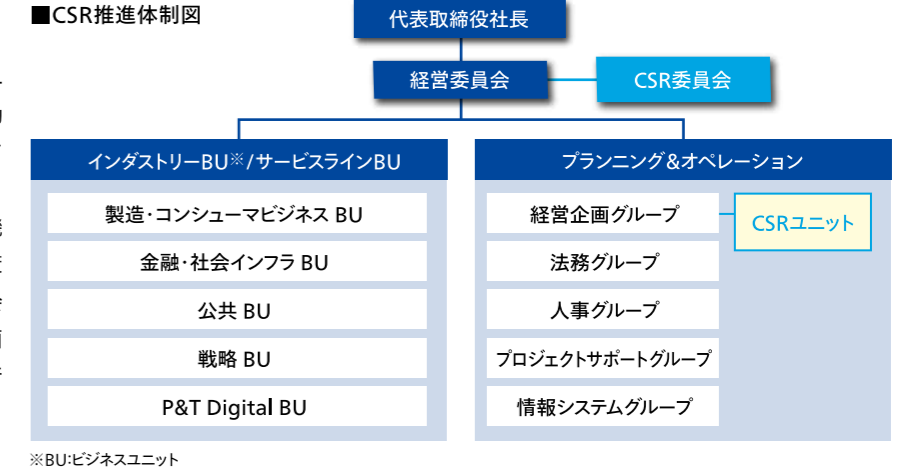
■CSR推進体制図

代表取締役社長

経営委員会

CSR委員会

インダストリーBU※/サービスラインBU

製造・コンシューマビジネス BU

金融・社会インフラ BU

公共 BU

戦略 BU

P&T Digital BU

プランニング&オペレーション

経営企画グループ

CSRユニット

法務グループ

人事グループ

プロジェクトサポートグループ

情報システムグループ

※BU:ビジネスユニット